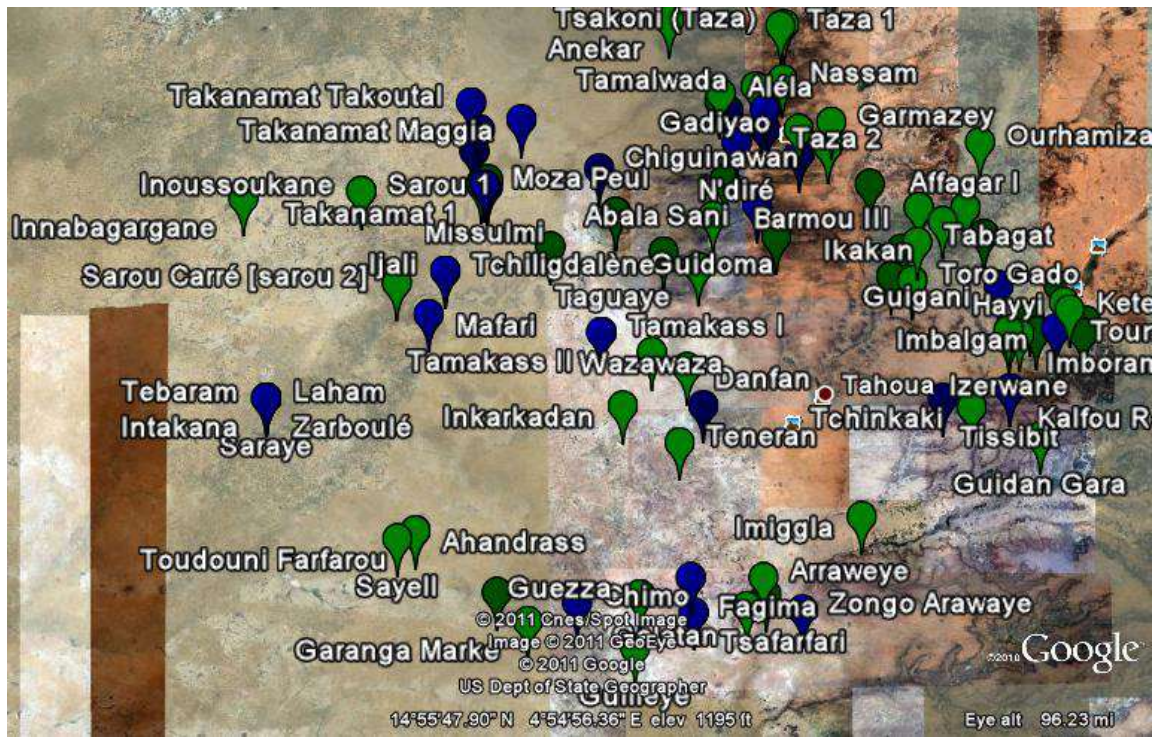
Tsakoni (Taza)
Taza 1
Anekar
Tamalwada
Nassam
Aléla
Takanamat Takoutal
Garmazey
Gadiyao
Takanamat Maggia
Taza 2
Ourhamiza
Chiguinawan
Moza Peul
Inoussoukane
Sarou 1
N'diré
Affagar I
Takanamat 1
Abala Sani
Barmou III
Innabagargane
Missulmi
Tabagat
Ikakan
Tchiligdalene
Guidoma
Ijali
Toro Gado
Sarou Carré [sarou 2]
Taguaye
Guigani
Hayyi
Kete
Tamakass I
Mafari
Tour
Imbalgam
Tamakass II
Wazawaza
Imboran
Danfan
Tahoua
Izerwane
Tebaram
Laham
Tchinkaki
Kalfou R
Inkarkadan
Intakana
Zarboulé
Teneran
Tissibit
Saraye
Guidan Gara
Imiggla
Ahandrass
Toudouni Farfarou
Arraweye
Sayell
Guezza
Chimo
Fagima
Zongo Arawaye
© 2011 Cnes/Spot Image
Image © 2011 GeoEye
Tsafarfari
Garanga Marke
© 2011 Google
tan
US Dept of State Geographer
Guileye
©2010 Google
14°55'47.90" N 4°54'56.36" E elev 1195 ft
Eye alt 96.23 mi